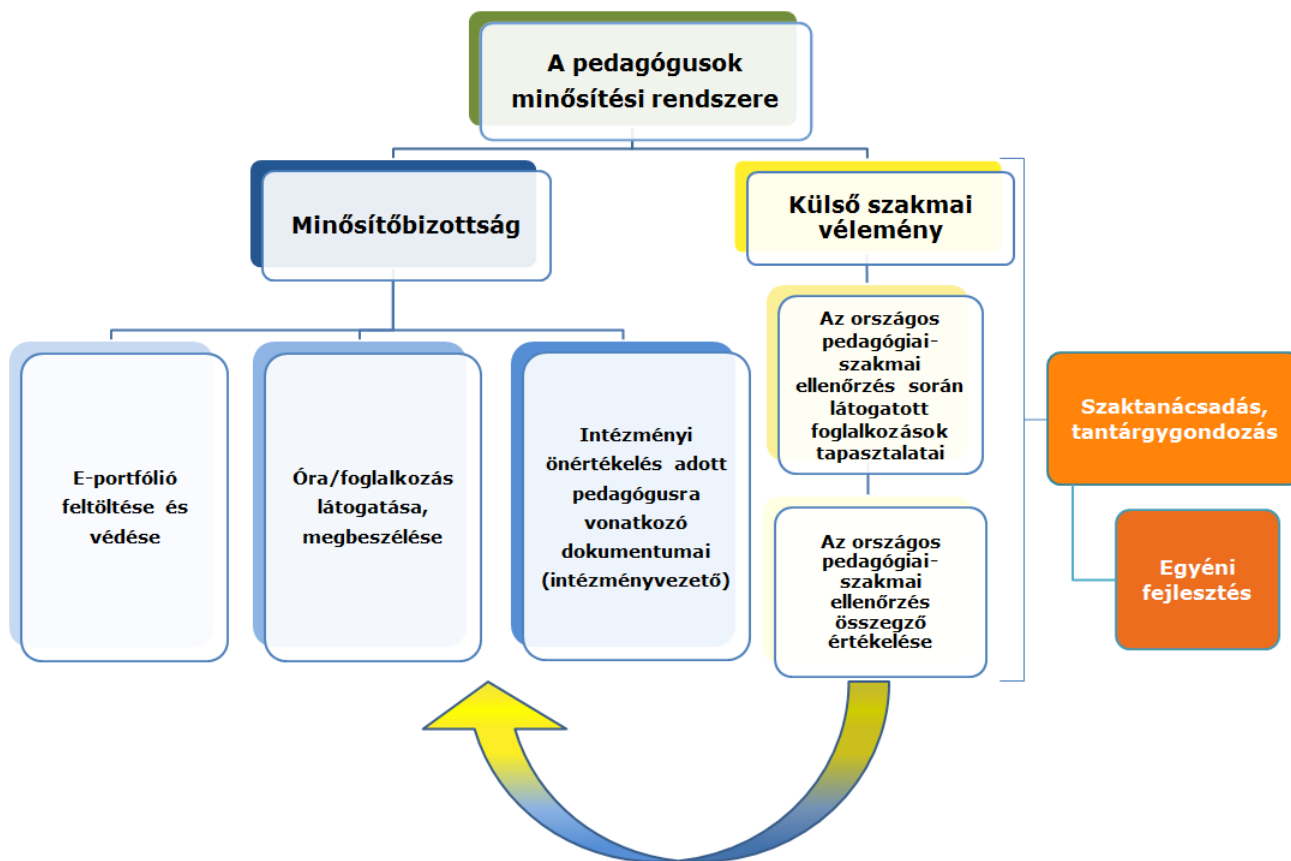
A pedagógusok minősítési rendszere

Minősítőbizottság

Külső szakmai vélemény

E-portfólió feltöltése és védése

Óra/foglalkozás látogatása, megbeszélése

Intézményi önértékelés adott pedagógusra vonatkozó dokumentumai (intézményvezető)

Az országos pedagógiai-szakmai ellenőrzés során látogatott foglalkozások tapasztalatai

Az országos pedagógiai-szakmai ellenőrzés összegző értékelése

Szaktanácsadás, tantárgygondozás

Egyéni fejlesztés